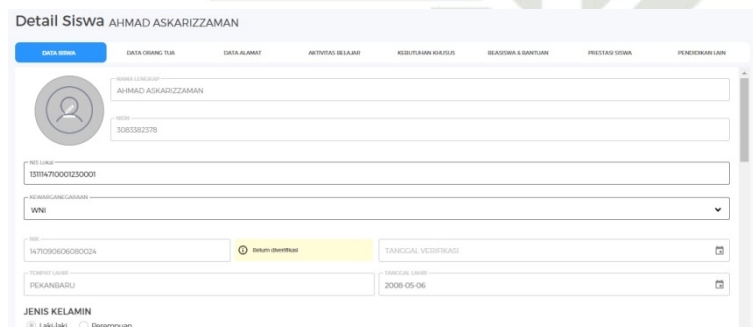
Detail Siswa AHMAD ASKARIZZAMAN

DATA SISWA
DATA ORANG TUA
DATA ALAMAT
AKTIVITAS BELAJAR
KEBUTUHAN KHUSUS
BEASISWA & BANTUAN
PRESTASI SISWA
PENDIDIKAN LAIN

NAMA LENGKAP
AHMAD ASKARIZZAMAN

NISN
3083382378

NIS Lokal
131114710001230001

KEWARGANEGARAAN
WNI

NIK
1471090606080024

Belum diverifikasi

TANGGAL VERIFIKASI

TEMPAT LAHIR
PEKANBARU

TANGGAL LAHIR
2008-05-06

JENIS KELAMIN
Laki-laki
Perempuan